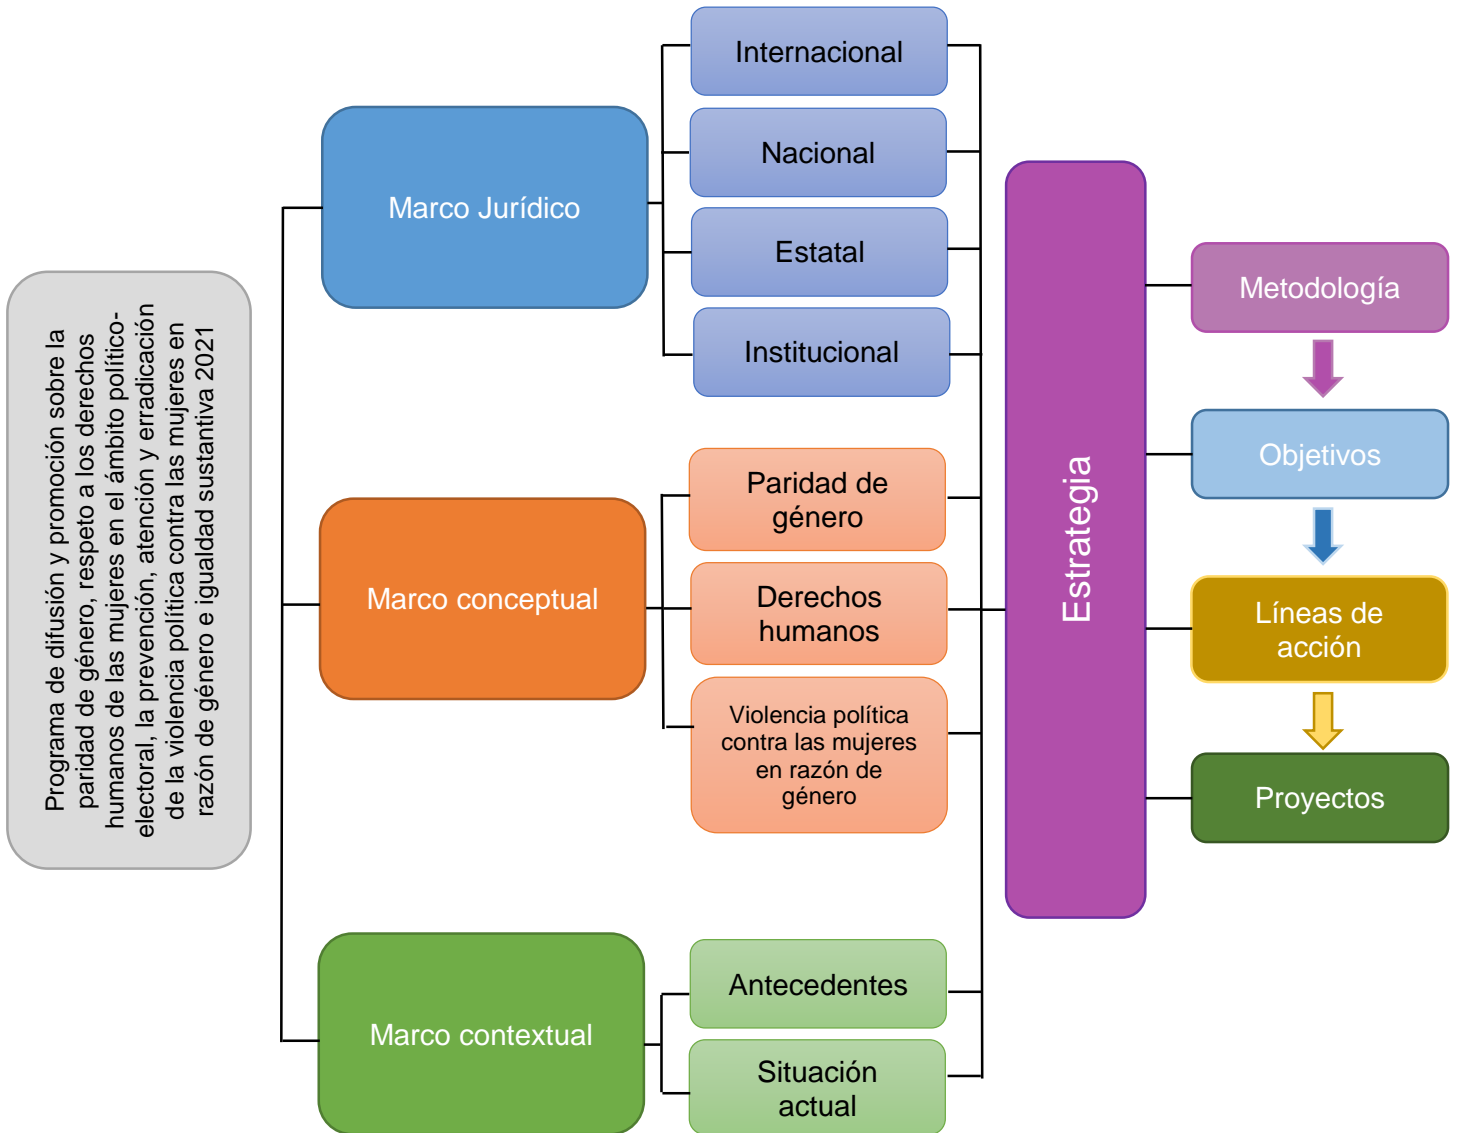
Programa de difusión y promoción sobre la paridad de género, respeto a los derechos humanos de las mujeres en el ámbito político-electoral, la prevención, atención y erradicación de la violencia política contra las mujeres en razón de género e igualdad sustantiva 2021

Marco Jurídico

Internacional

Nacional

Estatal

Institucional

Marco conceptual

Paridad de género

Derechos humanos

Violencia política contra las mujeres en razón de género

Marco contextual

Antecedentes

Situación actual

Estrategia

Metodología

Objetivos

Líneas de acción

Proyectos